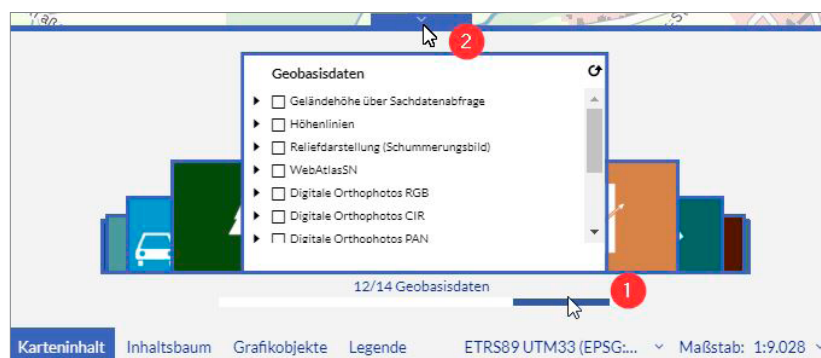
2

Geobasisdaten

Geländehöhe über Sachdatenabfrage
Höhenlinien
Reliefdarstellung (Schummerungsbild)
WebAtlasSN
Digitale Orthophotos RGB
Digitale Orthophotos CIR
Digitale Orthophotos PAN

12/14 Geobasisdaten

1

Karteninhalt Inhaltsbaum Grafikobjekte Legende ETRS89 UTM33 (EPSG:... Maßstab: 1:9.028